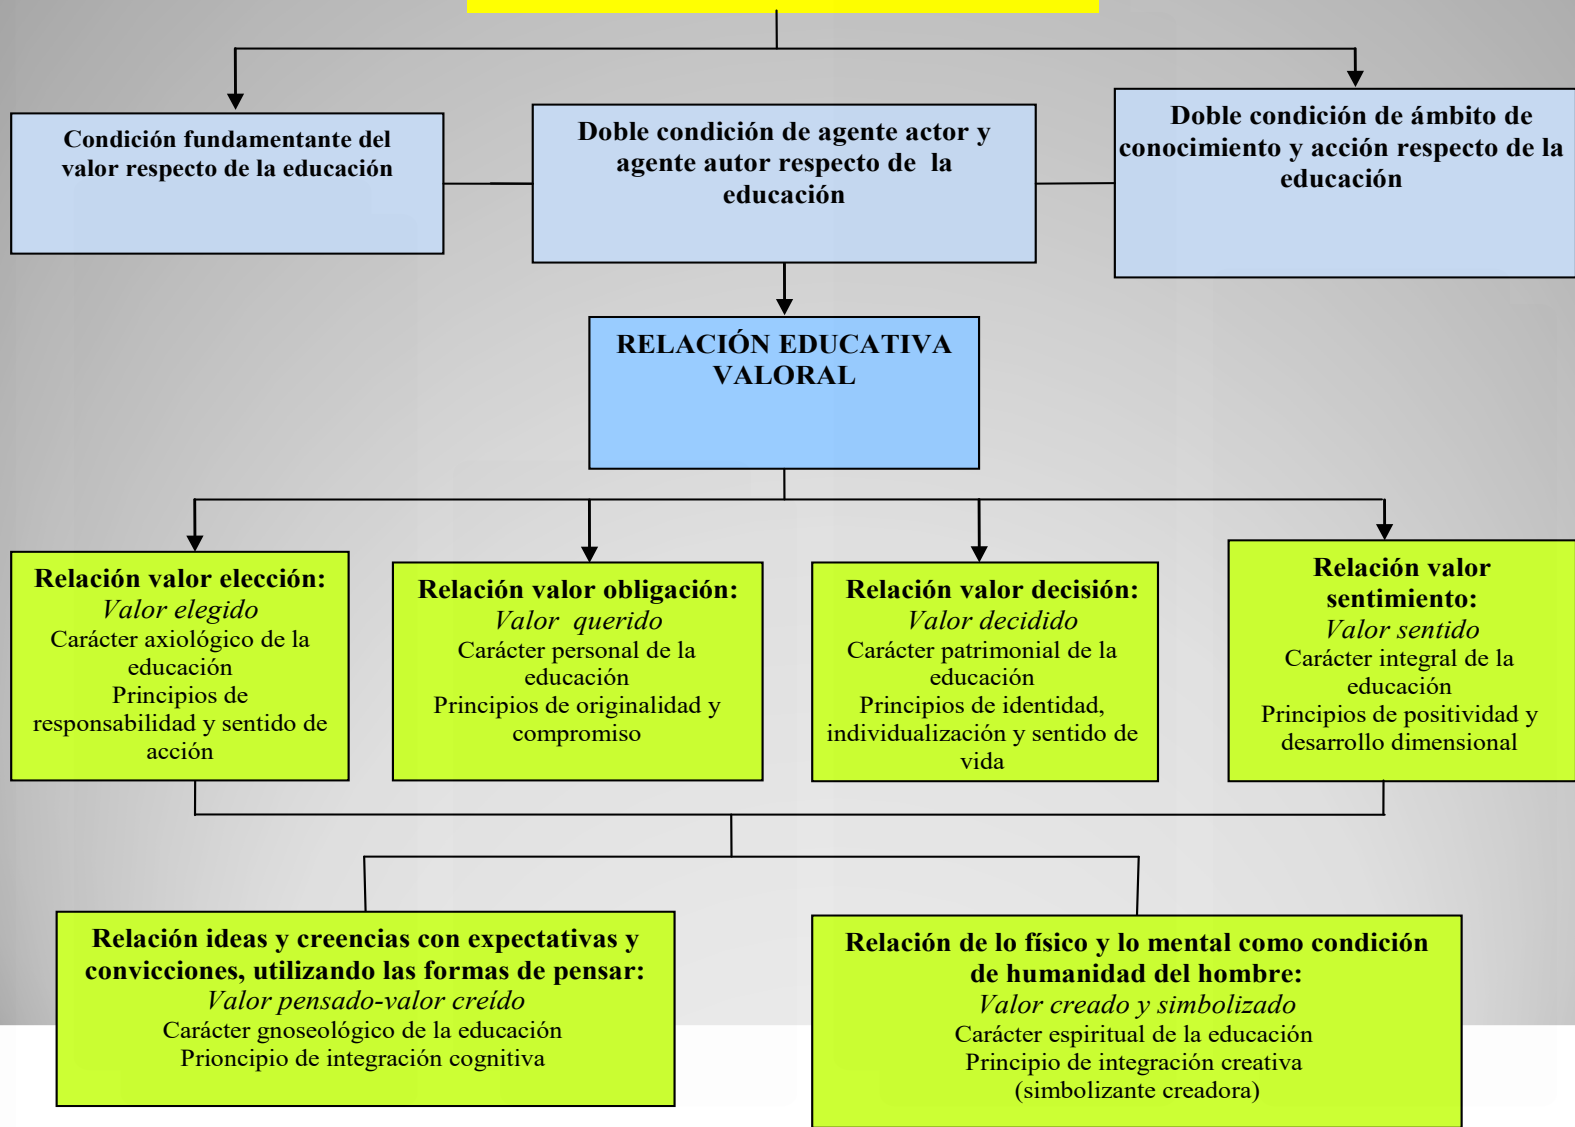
Condición fundamentante del valor respecto de la educación

Doble condición de agente actor y agente autor respecto de la educación

Doble condición de ámbito de conocimiento y acción respecto de la educación

RELACIÓN EDUCATIVA VALORAL

Relación valor elección:
Valor elegido
Carácter axiológico de la educación
Principios de responsabilidad y sentido de acción

Relación valor obligación:
Valor querido
Carácter personal de la educación
Principios de originalidad y compromiso

Relación valor decisión:
Valor decidido
Carácter patrimonial de la educación
Principios de identidad, individualización y sentido de vida

Relación valor sentimiento:
Valor sentido
Carácter integral de la educación
Principios de positividad y desarrollo dimensional

Relación ideas y creencias con expectativas y convicciones, utilizando las formas de pensar:
Valor pensado-valor creído
Carácter gnoseológico de la educación
Prioncipio de integración cognitiva

Relación de lo físico y lo mental como condición de humanidad del hombre:
Valor creado y simbolizado
Carácter espiritual de la educación
Principio de integración creativa (simbolizante creadora)